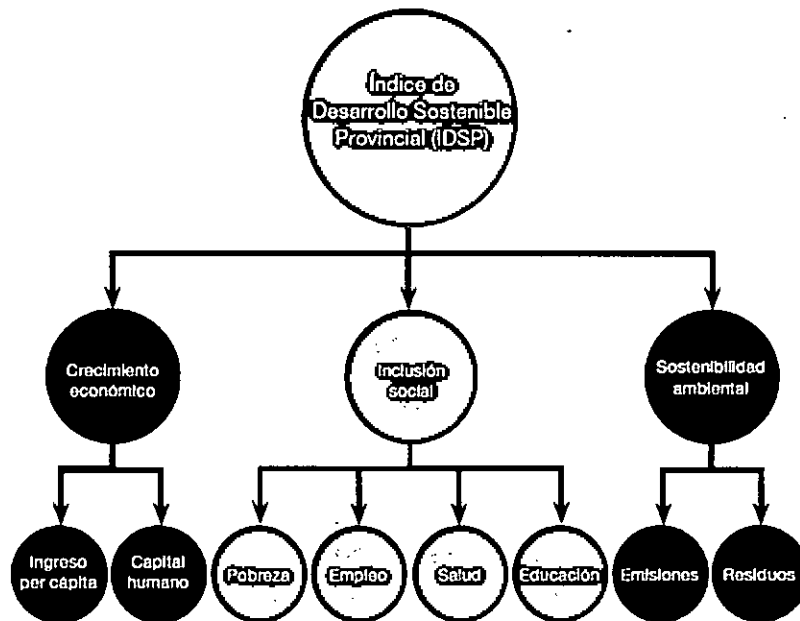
Índice de Desarrollo Sostenible Provincial (IDSP)

Crecimiento económico

Inclusión social

Sostenibilidad ambiental

Ingreso per cápita

Capital humano

Pobreza

Empleo

Salud

Educación

Emisiones

Residuos